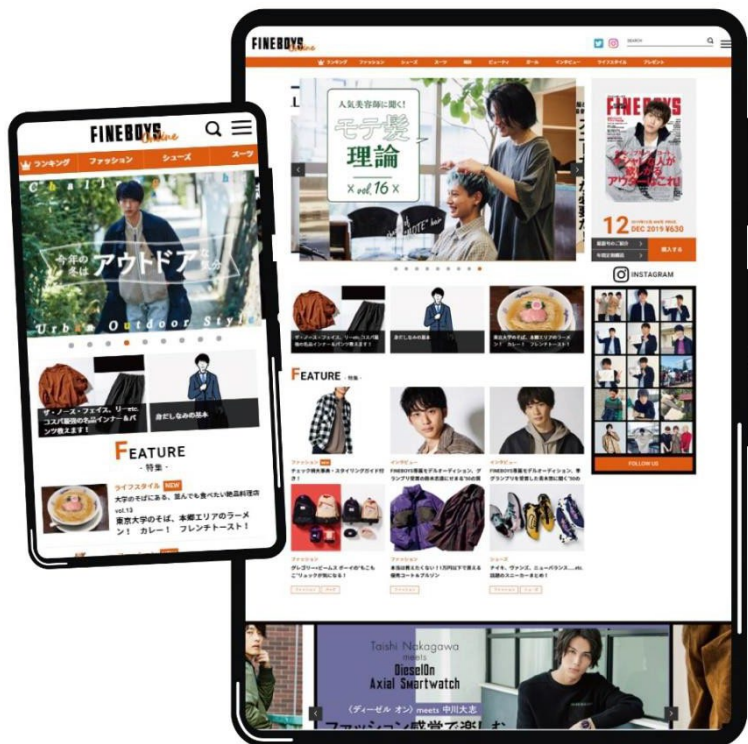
FINEBOYS Online

ランキング ファッション シューズ スーツ

今年の冬はアウトドアな気分

Urban Outdoor Style

ザ・ノース・フェイス、リー etc. コスパ最強の名品インナー＆パンツ教えます！

身だしなみの基本

FEATURE
- 特集 -

ライフスタイル NEW
大学のそばにある、並んでも食べたい絶品料理店 vol.13
東京大学のそば、本郷エリアのラーメン！ カレー！ フレンチトースト！

FINEBOYS Online

ランキング ファッション シューズ スーツ 時計 ビューティ ガール インタビュー ライフスタイル プレゼント

人気美容師に聞く！
モテ髪理論
× vol.16 ×

FINEBOYS
12 DEC 2019 ¥630
購入する

INSTAGRAM
FOLLOW US

ザ・ノース・フェイス、リー etc. コスパ最強の名品インナー＆パンツ教えます！

身だしなみの基本

東京大学のそば、本郷エリアのラーメン！ カレー！ フレンチトースト！

FEATURE - 特集 -

ファッション NEW
チェック柄大集合・スタイリングガイド付き！

インタビュー
FINEBOYS専属モデルオーディション、グランプリ受賞の長井光城が見せる"10の顔"

インタビュー
FINEBOYS専属モデルオーディション、準グランプリを獲得した長本博に聞く"10の質問"

ファッション
グレゴリー・ビームス ボーイがつくるこだわりのリュックが気になる！

ファッション
冬は旅したくない！1万円以下で買える優秀コート＆ブルゾン

シューズ
ナイキ、ヴァンズ、ニューバランス…etc. 話題のスニーカーまとめ！

Taishi Nakagawa meets DieselOn Axial Smartwatch
〈ディーゼル オン〉meets 中川大志
ファッション感覚で楽しむ